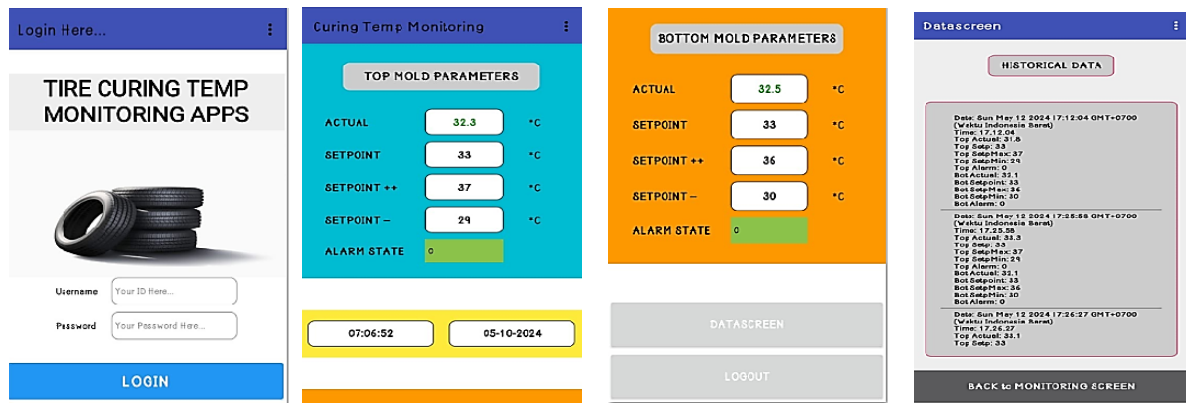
Login Here...

TIRE CURING TEMP MONITORING APPS

Username Your ID Here...

Password Your Password Here...

LOGIN

Curing Temp Monitoring

TOP MOLD PARAMETERS

ACTUAL 32.3 °C

SETPOINT 33 °C

SETPOINT ++ 37 °C

SETPOINT – 29 °C

ALARM STATE 0

07:06:52 05-10-2024

BOTTOM MOLD PARAMETERS

ACTUAL 32.5 °C

SETPOINT 33 °C

SETPOINT ++ 36 °C

SETPOINT – 30 °C

ALARM STATE 0

DATASCREEN

LOGOUT

Datascreen

HISTORICAL DATA

Date: Sun May 12 2024 17:12:04 GMT+0700 (Waktu Indonesia Barat)
Time: 17.12.04
Top Actual: 31.8
Top Setp: 33
Top SetpMax: 37
Top SetpMin: 29
Top Alarm: 0
BotActual: 32.1
BotSetpoint: 33
BotSetpMax: 36
BotSetpMin: 30
BotAlarm: 0

Date: Sun May 12 2024 17:25:58 GMT+0700 (Waktu Indonesia Barat)
Time: 17.25.58
Top Actual: 33.3
Top Setp: 33
Top SetpMax: 37
Top SetpMin: 29
Top Alarm: 0
BotActual: 32.1
BotSetpoint: 33
BotSetpMax: 36
BotSetpMin: 30
BotAlarm: 0

Date: Sun May 12 2024 17:26:27 GMT+0700 (Waktu Indonesia Barat)
Time: 17.26.27
Top Actual: 33.1
Top Setp: 33

BACK to MONITORING SCREEN